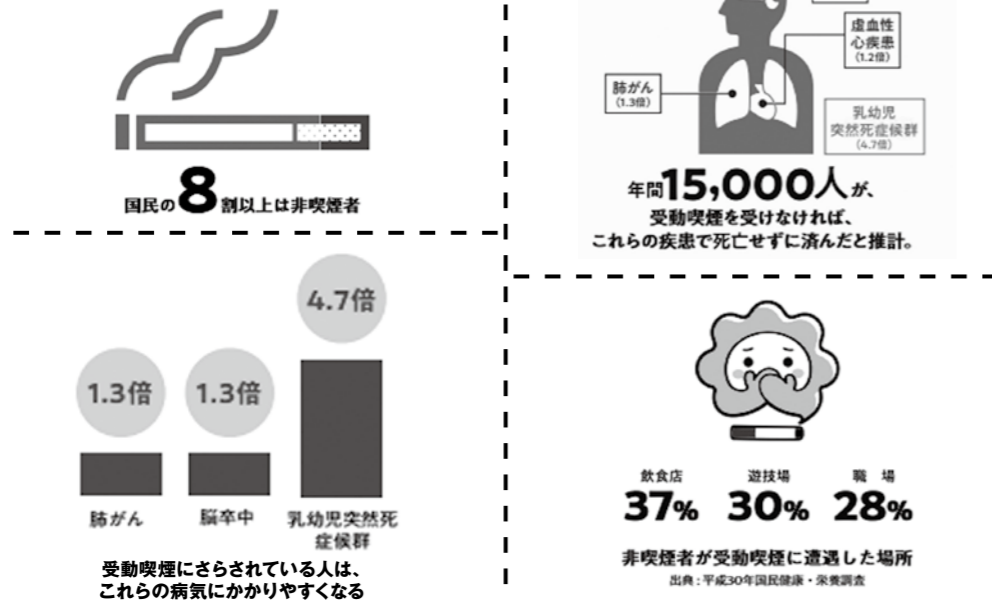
国民の8割以上は非喫煙者

虚血性心疾患
(1.2倍)

肺がん
(1.3倍)

乳幼児突然死症候群
(4.7倍)

年間15,000人が、
受動喫煙を受けなければ、
これらの疾患で死亡せずに済んだと推計。

4.7倍

1.3倍

1.3倍

肺がん

脳卒中

乳幼児突然死症候群

受動喫煙にさらされている人は、
これらの病気にかかりやすくなる

飲食店
37%

遊技場
30%

職場
28%

非喫煙者が受動喫煙に遭遇した場所

出典：平成30年国民健康・栄養調査